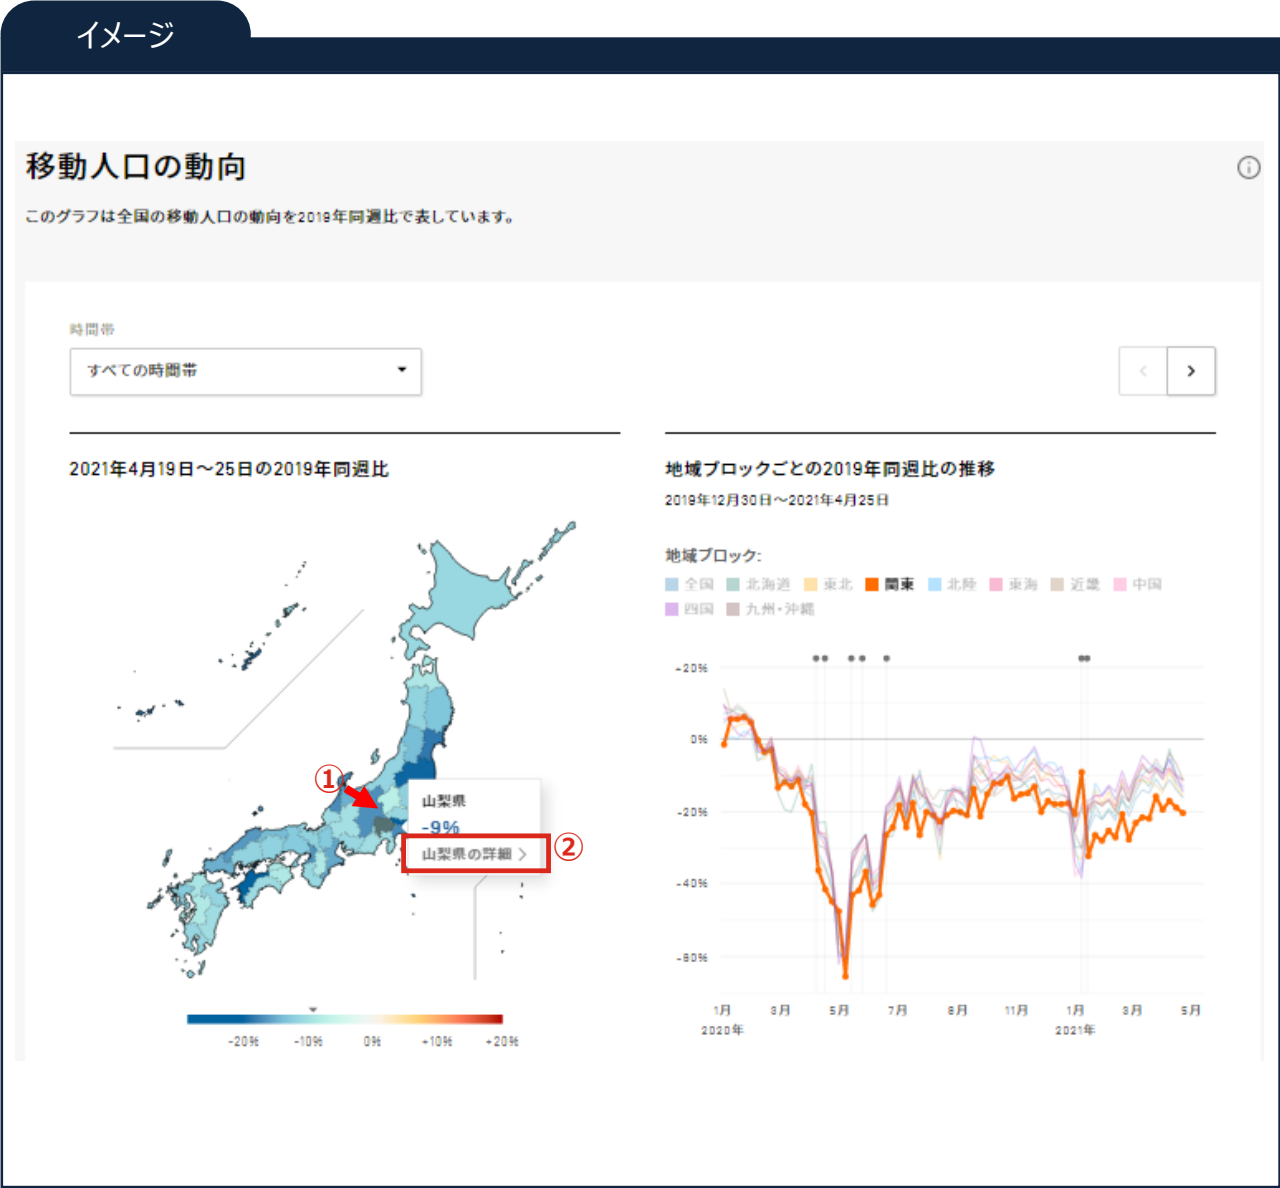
イメージ

移動人口の動向

このグラフは全国の移動人口の動向を2019年同週比で表しています。

時間帯

すべての時間帯

2021年4月19日～25日の2019年同週比

①

山梨県

-9%

山梨県の詳細 >

②

-20% -10% 0% +10% +20%

地域ブロックごとの2019年同週比の推移

2019年12月30日～2021年4月25日

地域ブロック:

全国 北海道 東北 関東 北陸 東海 近畿 中国 四国 九州・沖縄

+20%

0%

-20%

-40%

-60%

1月 2020年 3月 5月 7月 9月 11月 1月 2021年 3月 5月